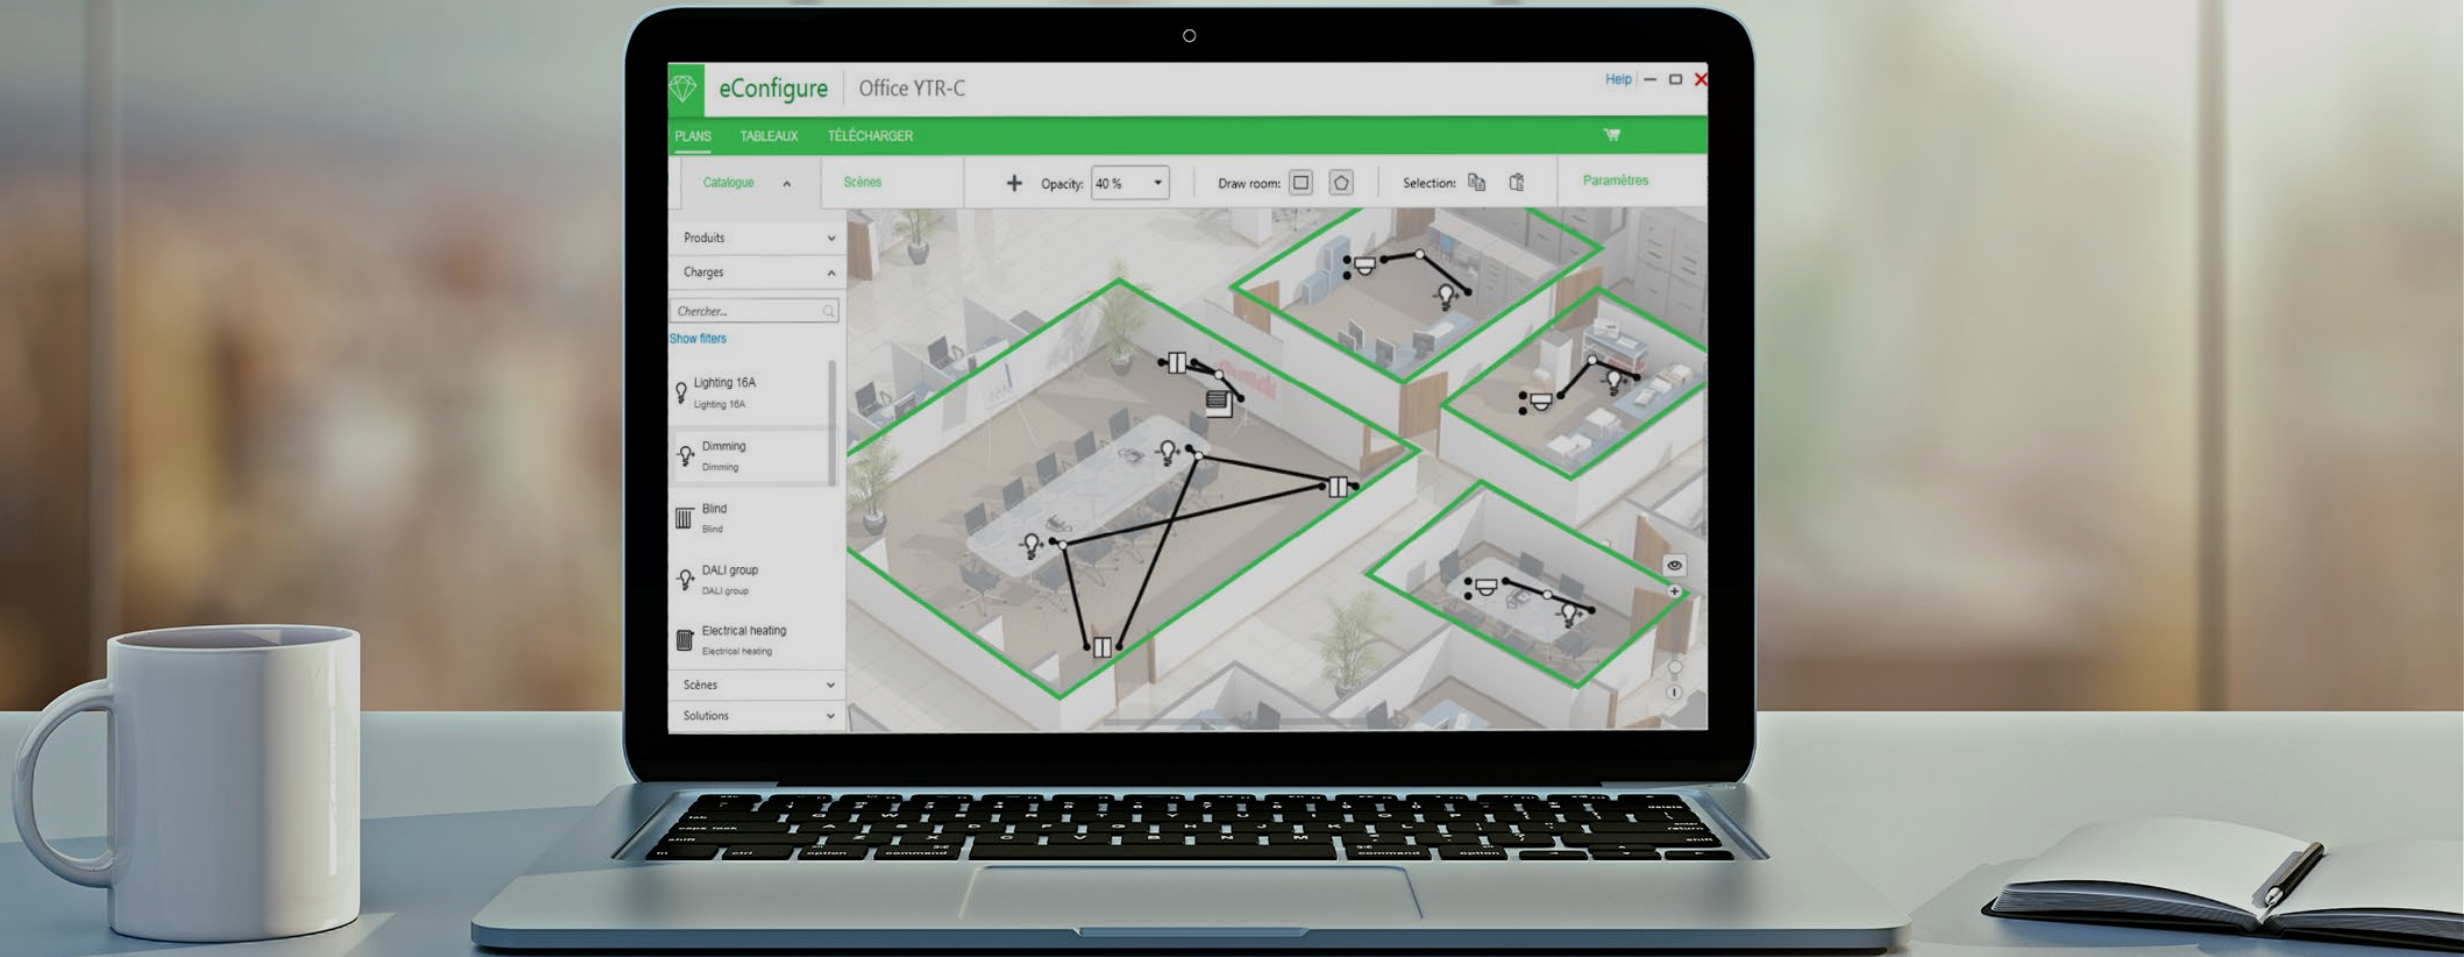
eConfigure | Office YTR-C

Help

PLANS TABLEAUX TÉLÉCHARGER

Catalogue Scènes

Opacity: 40 %

Draw room:

Selection:

Paramètres

Produits

Charges

Chercher...

Show filters

Lighting 16A
Lighting 16A

Dimming
Dimming

Blind
Blind

DALI group
DALI group

Electrical heating
Electrical heating

Scènes

Solutions